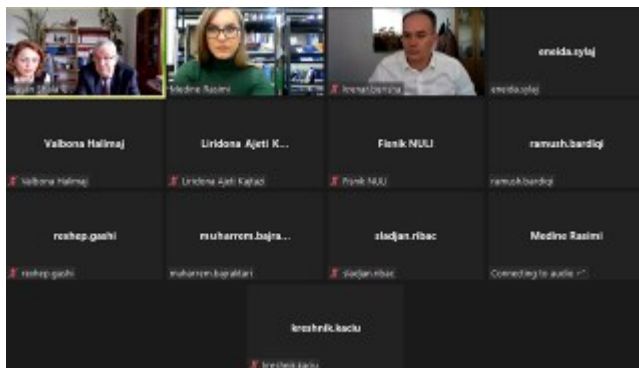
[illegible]

Medine Rasimi

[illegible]

eneida.sylaj

eneida.sylaj

Valbona Halimaj

Valbona Halimaj

Liridona Ajeti K...

Liridona Ajeti Kajtazi

Fisnik NULI

Fisnik NULI

ramush.bardiqi

ramush.bardiqi

rexhep.gashi

rexhep.gashi

muharrem.bajra...

muharrem.bajraktari

sladjan.ribac

sladjan.ribac

Medine Rasimi

Connecting to audio

kreshnik.kaciu

kreshnik.kaciu